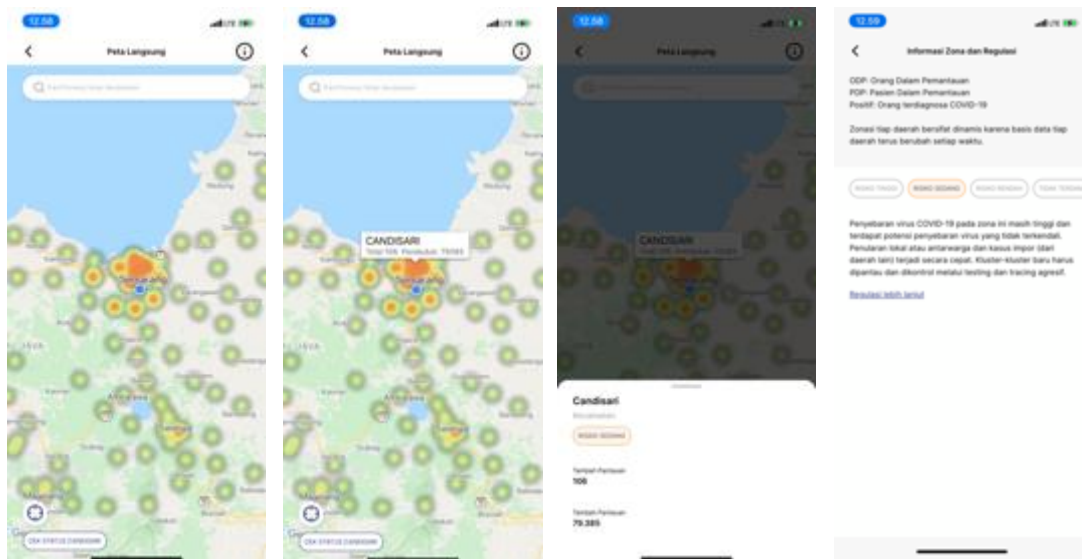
12.58

Peta Langsung

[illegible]

CEK STATUS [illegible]

12.58

Peta Langsung

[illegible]

CANDISARI
Total 106 Penduduk 79385

CEK STATUS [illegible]

12.58

Peta Langsung

CANDISARI

Candisari
Kecamatan

RISIKO SEDANG

Terdaftar Pantauan
106

Terdaftar Pantauan
79.385

12.59

Informasi Zona dan Regulasi

ODP: Orang Dalam Pemantauan
PDP: Pasien Dalam Pemantauan
Positif: Orang terdiagnosa COVID-19

Zonasi tiap daerah bersifat dinamis karena basis data tiap daerah terus berubah setiap waktu.

RISIKO TINGGI RISIKO SEDANG RISIKO RENDAH TIDAK TERDAMPAK

Penyebaran virus COVID-19 pada zona ini masih tinggi dan terdapat potensi penyebaran virus yang tidak terkendali. Penularan lokal atau antarwarga dan kasus impor (dari daerah lain) terjadi secara cepat. Kluster-kluster baru harus dipantau dan dikontrol melalui testing dan tracing agresif.

Regulasi lebih lanjut